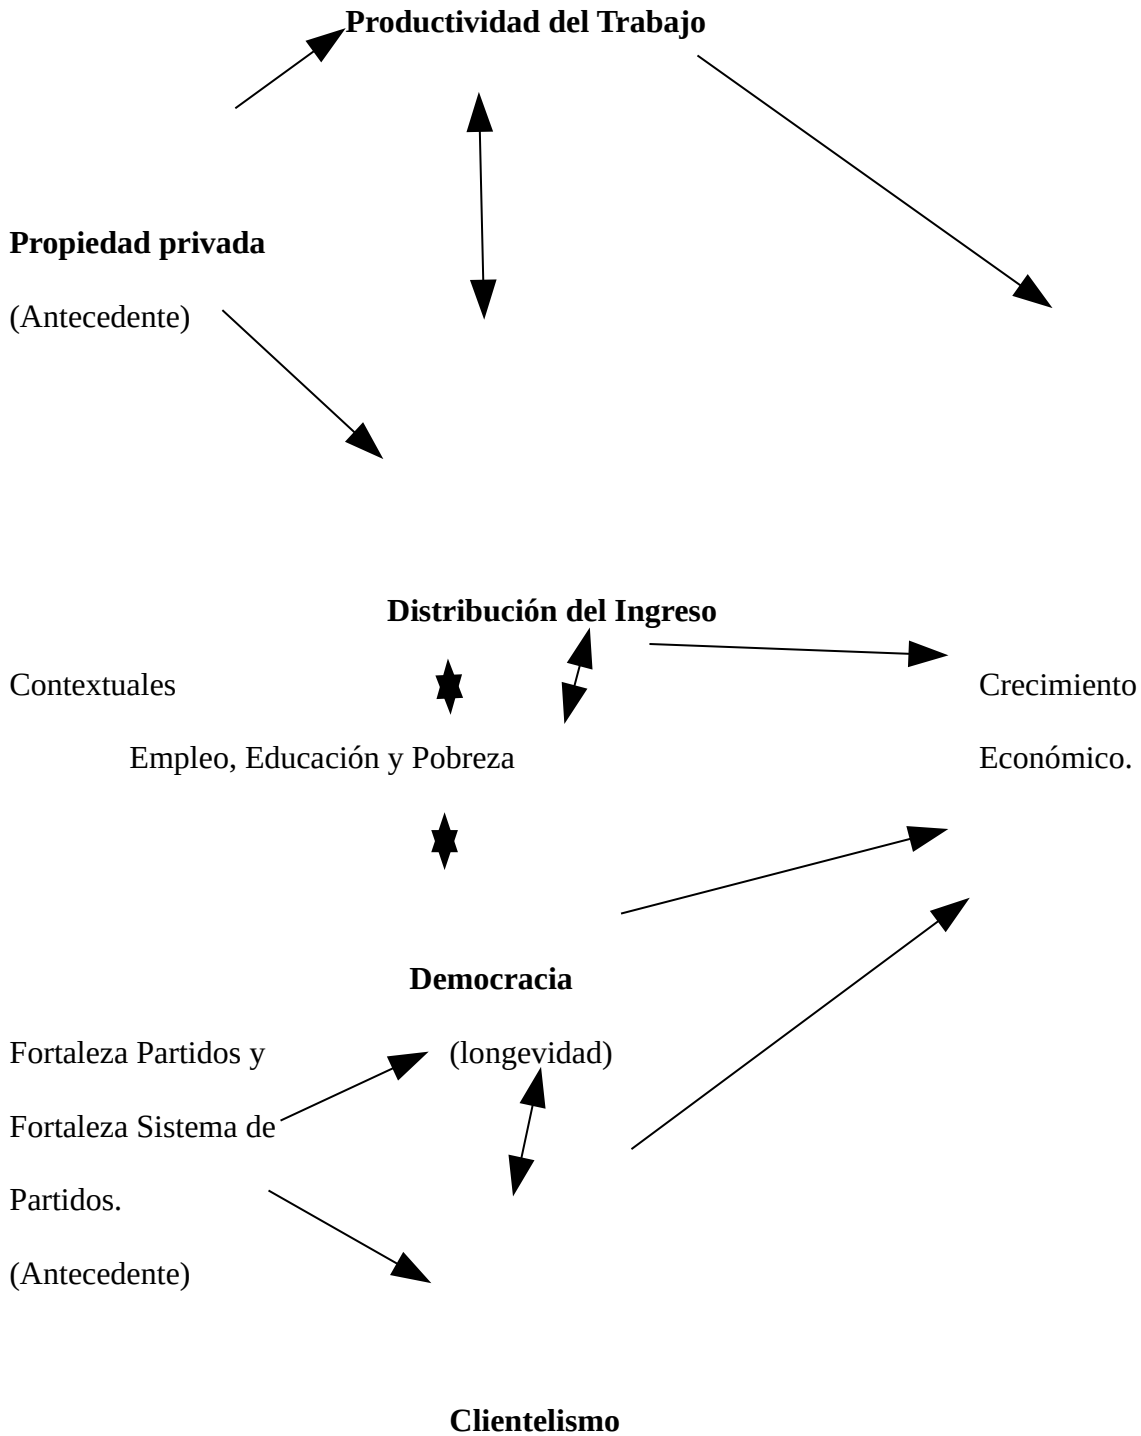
Productividad del Trabajo

Propiedad privada

(Antecedente)

Distribución del Ingreso

Contextuales

Empleo, Educación y Pobreza

Crecimiento

Económico.

Democracia

(longevidad)

Fortaleza Partidos y

Fortaleza Sistema de

Partidos.

(Antecedente)

Clientelismo